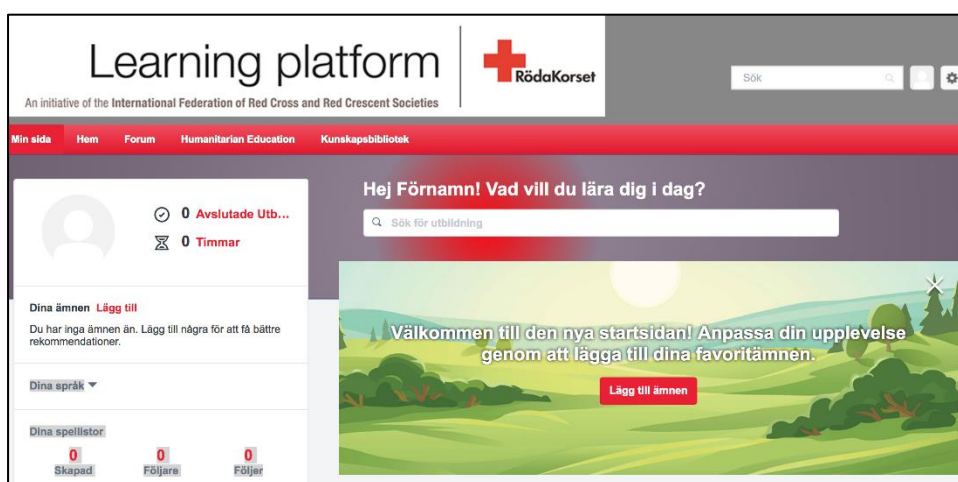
Learning platform

An initiative of the International Federation of Red Cross and Red Crescent Societies

RödaKorset

Sök

Min sida Hem Forum Humanitarian Education Kunskapsbibliotek

0 Avslutade Utb...

0 Timmar

Dina ämnen Lägg till

Du har inga ämnen än. Lägg till några för att få bättre rekommendationer.

Dina språk

Dina spellistor

0 Skapad

0 Följare

0 Följer

Hej Förnamn! Vad vill du lära dig i dag?

Sök för utbildning

Välkommen till den nya startsidan! Anpassa din upplevelse genom att lägga till dina favoritämnen.

Lägg till ämnen